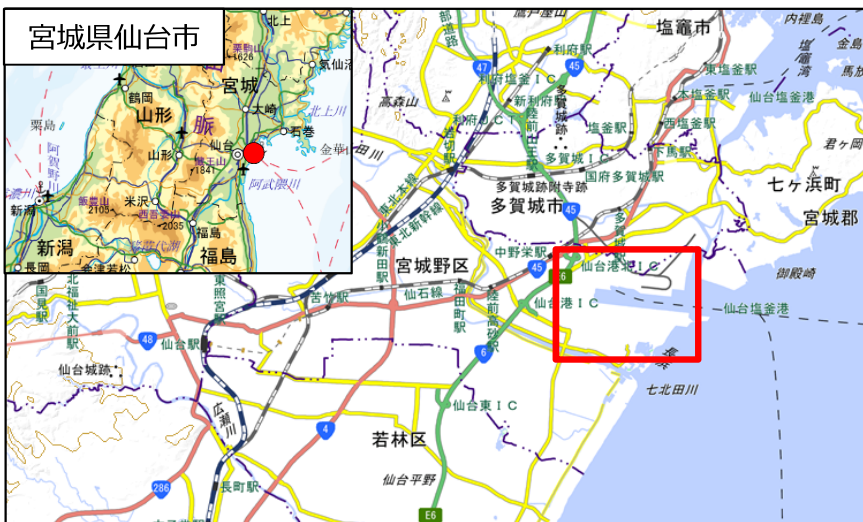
宮城県仙台市

栗駒山
1626
宮城
気仙沼
鶴岡
山形
大崎
北上川
山形
仙台
石巻
金華山
蔵王山
1841
阿武隈川
新潟
米沢
西吾妻山
2035
飯豊山
2105
新潟
福島
長岡
会津若松

上
鹽戸屋
塩竈市
内裡島
塩竈湾
馬放島
47
利府駅
45
高森山
東塩釜駅
本塩釜駅
仙台塩釜港
塩竈市
利府中IC
利府塩釜IC
新利府駅
多賀城跡
塩釜駅
西塩釜駅
君ヶ岡
多賀城IC
下馬駅
国府多賀城駅
七ヶ浜町
多賀城跡附寺跡
多賀城市
45
宮城郡
東北本線
東北新幹線
中野栄駅
仙台港北IC
御殿崎
宮城野区
45
仙台港IC
仙台塩釜港
苦竹駅
仙石線
仙台駅
48
陸前高砂駅
福田町駅
東照宮駅
北仙台駅
北福大前駅
国見駅
仙台城跡
6
七北田川
仙台東IC
広瀬川
4
若林区
長町駅
286
仙台平野
E6